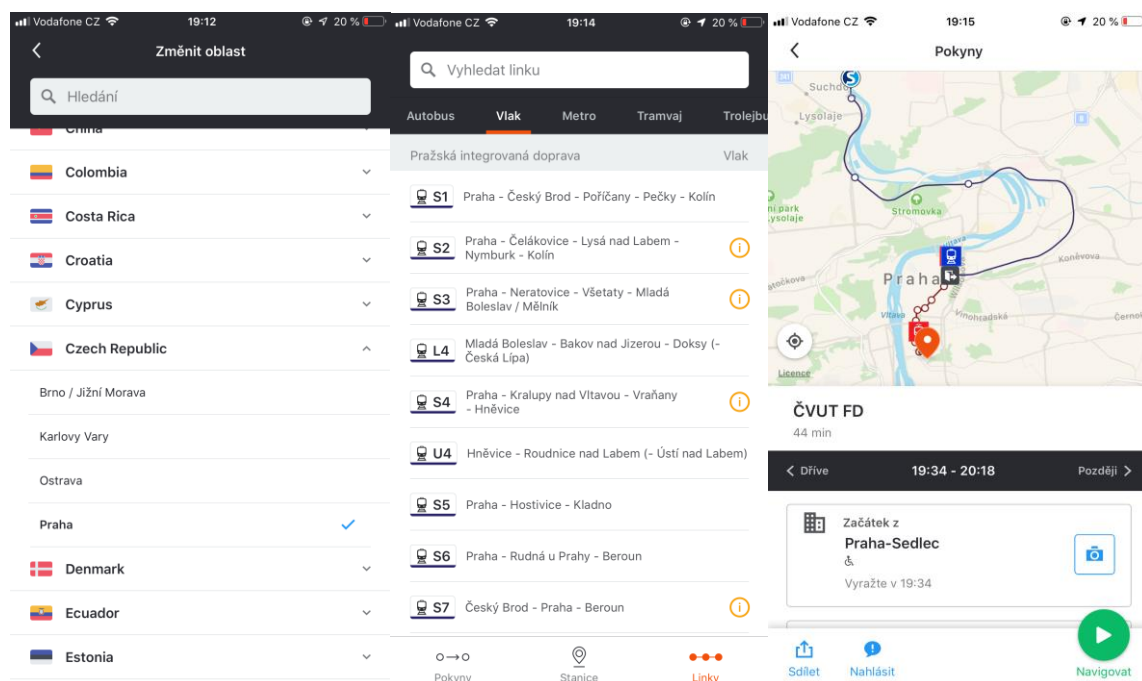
Vodafone CZ 19:12 20 %

Změnit oblast

Hledání

China

Colombia

Costa Rica

Croatia

Cyprus

Czech Republic

Brno / Jižní Morava

Karlovy Vary

Ostrava

Praha

Denmark

Ecuador

Estonia

Vodafone CZ 19:14 20 %

Vyhledat linku

Autobus Vlak Metro Tramvaj Trolejbu

Pražská integrovaná doprava Vlak

S1 Praha - Český Brod - Poříčany - Pečky - Kolín

S2 Praha - Čelákovice - Lysá nad Labem - Nymburk - Kolín

S3 Praha - Neratovice - Všetaty - Mladá Boleslav / Mělník

L4 Mladá Boleslav - Bakov nad Jizerou - Doksy (- Česká Lípa)

S4 Praha - Kralupy nad Vltavou - Vraňany - Hněvice

U4 Hněvice - Roudnice nad Labem (- Ústí nad Labem)

S5 Praha - Hostivice - Kladno

S6 Praha - Rudná u Prahy - Beroun

S7 Český Brod - Praha - Beroun

Pokyny Stanice Linky

Vodafone CZ 19:15 20 %

Pokyny

Suchdol Lysolaje Stromovka Praha Vltava Vinohradská Koněvova Černo Licence

ČVUT FD

44 min

Dříve 19:34 - 20:18 Později

Začátek z

Praha-Sedlec

Vyražte v 19:34

Sdílet Nahlásit Navigovat